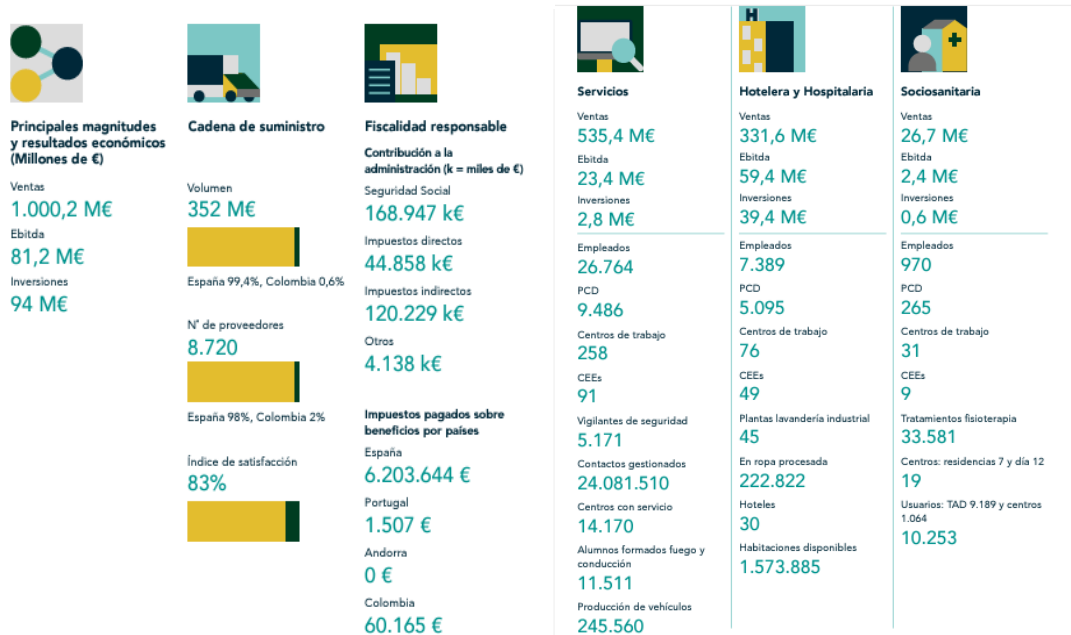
Principales magnitudes y resultados económicos (Millones de €)

Ventas
1.000,2 M€
Ebitda
81,2 M€
Inversiones
94 M€

Cadena de suministro

Volumen
352 M€
España 99,4%, Colombia 0,6%

Nº de proveedores
8.720
España 98%, Colombia 2%

Índice de satisfacción
83%

Fiscalidad responsable

Contribución a la administración (k = miles de €)
Seguridad Social
168.947 k€
Impuestos directos
44.858 k€
Impuestos indirectos
120.229 k€
Otros
4.138 k€

Impuestos pagados sobre beneficios por países
España
6.203.644 €
Portugal
1.507 €
Andorra
0 €
Colombia
60.165 €

Servicios

Ventas
535,4 M€
Ebitda
23,4 M€
Inversiones
2,8 M€
Empleados
26.764
PCD
9.486
Centros de trabajo
258
CEEs
91
Vigilantes de seguridad
5.171
Contactos gestionados
24.081.510
Centros con servicio
14.170
Alumnos formados fuego y conducción
11.511
Producción de vehículos
245.560

Hotelera y Hospitalaria

Ventas
331,6 M€
Ebitda
59,4 M€
Inversiones
39,4 M€
Empleados
7.389
PCD
5.095
Centros de trabajo
76
CEEs
49
Plantas lavandería industrial
45
En ropa procesada
222.822
Hoteles
30
Habitaciones disponibles
1.573.885

Sociosanitaria

Ventas
26,7 M€
Ebitda
2,4 M€
Inversiones
0,6 M€
Empleados
970
PCD
265
Centros de trabajo
31
CEEs
9
Tratamientos fisioterapia
33.581
Centros: residencias 7 y día 12
19
Usuarios: TAD 9.189 y centros 1.064
10.253